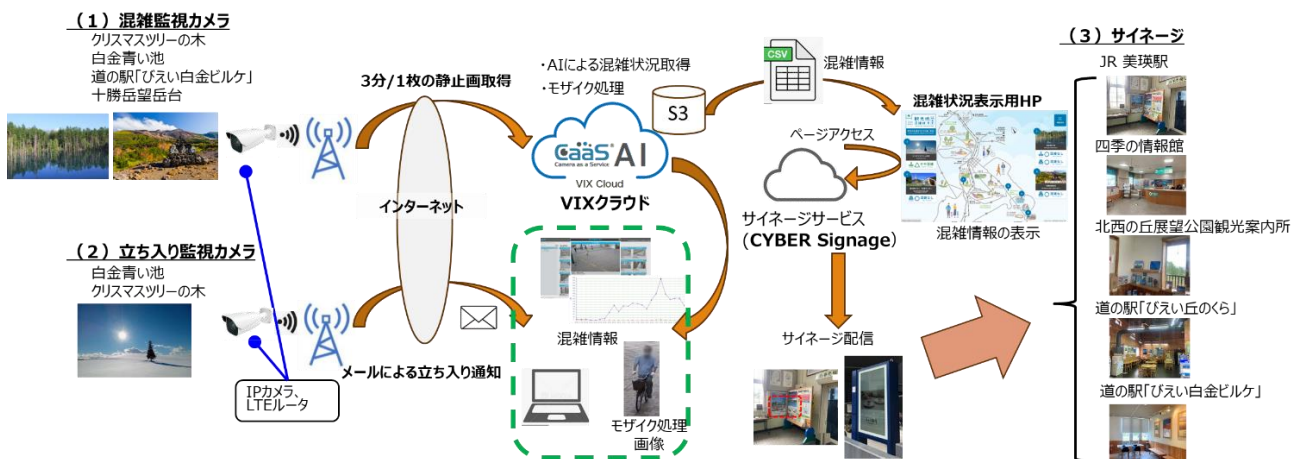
（１）混雑監視カメラ
クリスマスツリーの木
白金青い池
道の駅「びえい白金ビルケ」
十勝岳望岳台

3分/1枚の静止画取得

インターネット

・AIによる混雑状況取得
・モザイク処理

S3

CaaS AI
Camera as a Service
VIX Cloud
VIXクラウド

CSV
混雑情報

混雑状況表示用HP

ページアクセス

サイネージサービス
（CYBER Signage）

混雑情報の表示

（２）立ち入り監視カメラ
白金青い池
クリスマスツリーの木

IPカメラ、
LTEルータ

メールによる立ち入り通知

混雑情報

モザイク処理
画像

サイネージ配信

（３）サイネージ
JR 美瑛駅
四季の情報館
北西の丘展望公園観光案内所
道の駅「びえい丘のくら」
道の駅「びえい白金ビルケ」